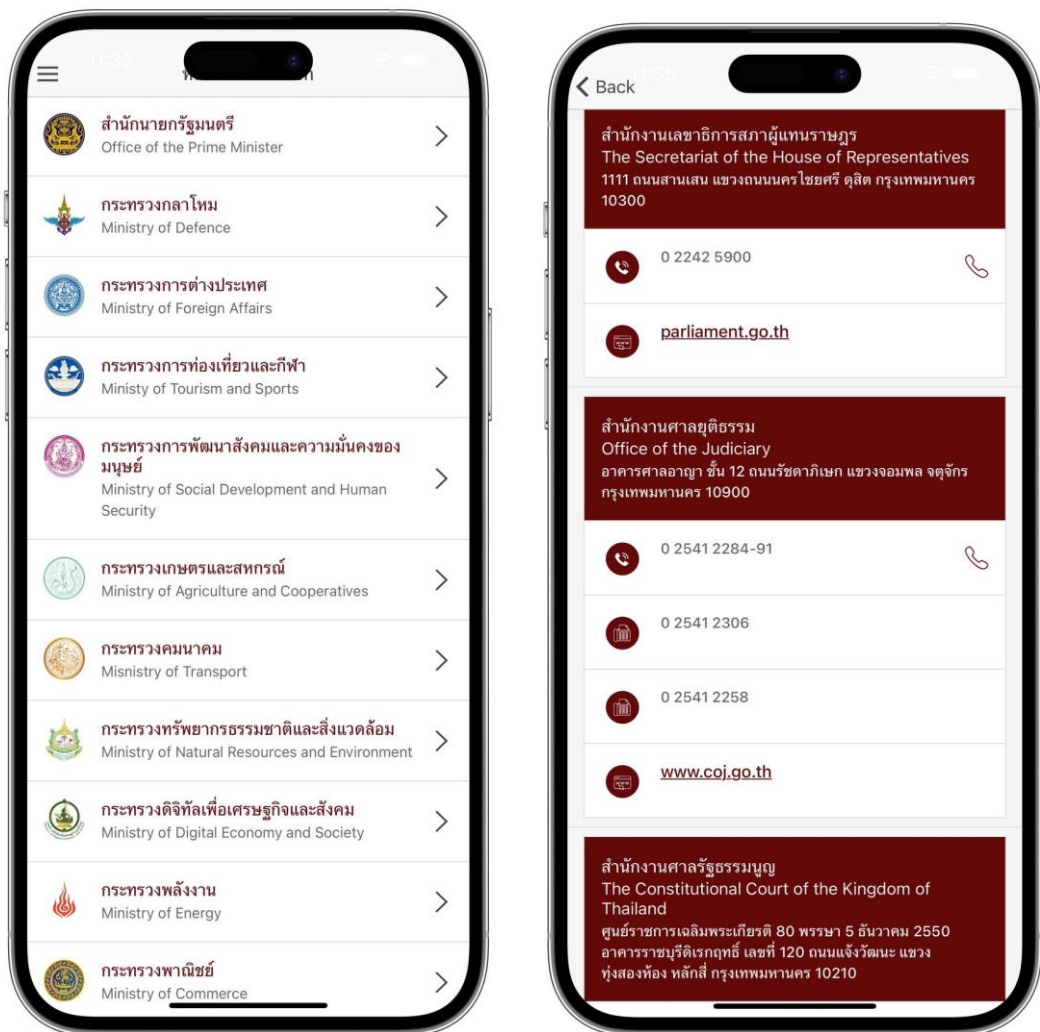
11:35

สำนักนายกรัฐมนตรี
Office of the Prime Minister

กระทรวงกลาโหม
Ministry of Defence

กระทรวงการต่างประเทศ
Ministry of Foreign Affairs

กระทรวงการท่องเที่ยวและกีฬา
Ministy of Tourism and Sports

กระทรวงการพัฒนาสังคมและความมั่นคงของมนุษย์
Ministry of Social Development and Human Security

กระทรวงเกษตรและสหกรณ์
Ministry of Agriculture and Cooperatives

กระทรวงคมนาคม
Misnistry of Transport

กระทรวงทรัพยากรธรรมชาติและสิ่งแวดล้อม
Ministry of Natural Resources and Environment

กระทรวงดิจิทัลเพื่อเศรษฐกิจและสังคม
Ministry of Digital Economy and Society

กระทรวงพลังงาน
Ministry of Energy

กระทรวงพาณิชย์
Ministry of Commerce

11:35
Back

สำนักงานเลขาธิการสภาผู้แทนราษฎร
The Secretariat of the House of Representatives
1111 ถนนสามเสน แขวงถนนนครไชยศรี ดุสิต กรุงเทพมหานคร 10300

0 2242 5900

parliament.go.th

สำนักงานศาลยุติธรรม
Office of the Judiciary
อาคารศาลอาญา ชั้น 12 ถนนรัชดาภิเษก แขวงจอมพล จตุจักร กรุงเทพมหานคร 10900

0 2541 2284-91

0 2541 2306

0 2541 2258

www.coj.go.th

สำนักงานศาลรัฐธรรมนูญ
The Constitutional Court of the Kingdom of Thailand
ศูนย์ราชการเฉลิมพระเกียรติ 80 พรรษา 5 ธันวาคม 2550 อาคารราชบุรีดิเรกฤทธิ์ เลขที่ 120 ถนนแจ้งวัฒนะ แขวงทุ่งสองห้อง หลักสี่ กรุงเทพมหานคร 10210